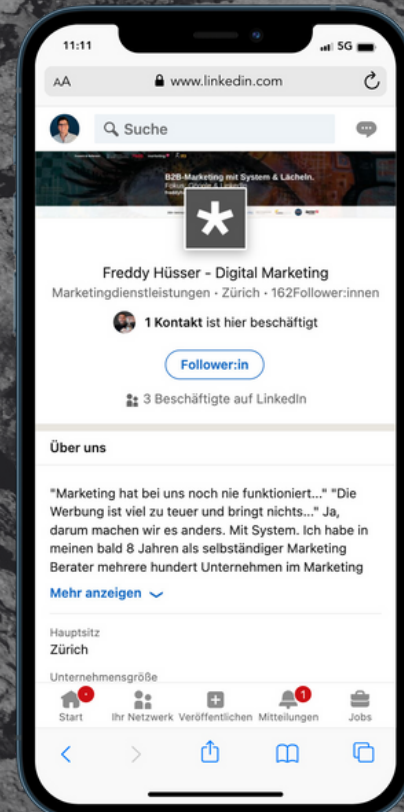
11:11
5G

AA
www.linkedin.com

Suche

B2B-Marketing mit System & Lächeln.
Fokus: Google & LinkedIn

Freddy Hüsser - Digital Marketing
Marketingdienstleistungen • Zürich • 162Follower:innen

1 Kontakt ist hier beschäftigt

Follower:in

3 Beschäftigte auf LinkedIn

Über uns

"Marketing hat bei uns noch nie funktioniert..." "Die Werbung ist viel zu teuer und bringt nichts..." Ja, darum machen wir es anders. Mit System. Ich habe in meinen bald 8 Jahren als selbständiger Marketing Berater mehrere hundert Unternehmen im Marketing

Mehr anzeigen

Hauptsitz
Zürich

Unternehmensgröße

Start
Ihr Netzwerk
Veröffentlichen
1
Mitteilungen
Jobs